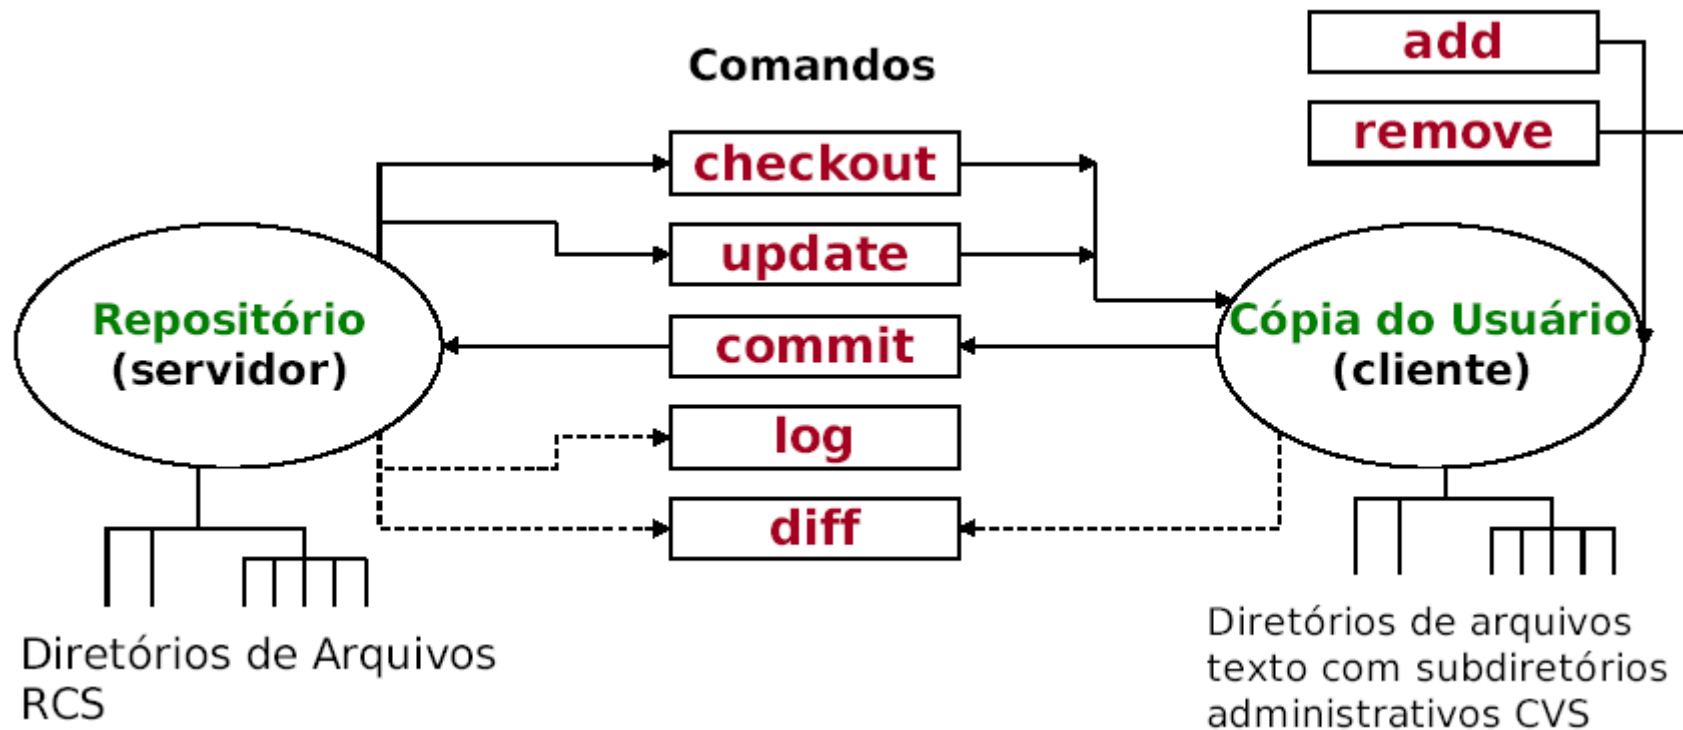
add

remove

Comandos

checkout

update

commit

log

diff

Repositório
(servidor)

Cópia do Usuário
(cliente)

Diretórios de Arquivos RCS

Diretórios de arquivos texto com subdiretórios administrativos CVS